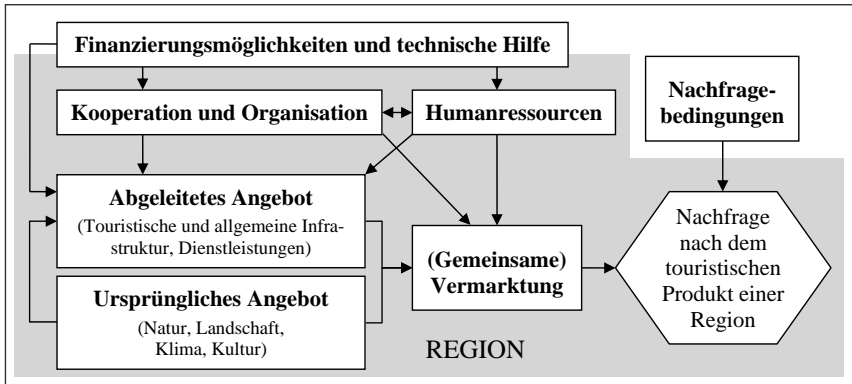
Finanzierungsmöglichkeiten und technische Hilfe

Kooperation und Organisation

Humanressourcen

Nachfragebedingungen

Abgeleitetes Angebot
(Touristische und allgemeine Infrastruktur, Dienstleistungen)

Ursprüngliches Angebot
(Natur, Landschaft, Klima, Kultur)

(Gemeinsame) Vermarktung

Nachfrage nach dem touristischen Produkt einer Region

REGION